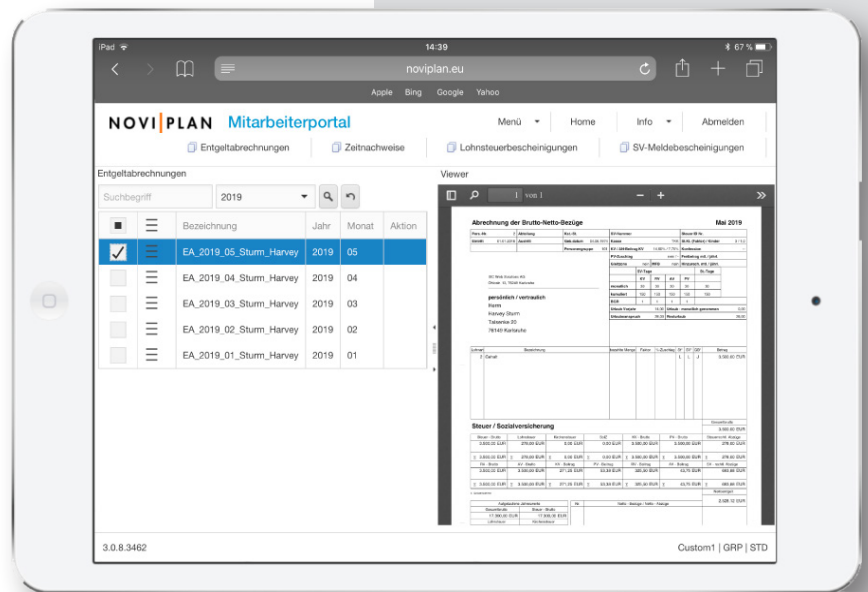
iPad
14:39
67 %
noviplan.eu
Apple Bing Google Yahoo

NOVI|PLAN Mitarbeiterportal
Menü Home Info Abmelden
Entgeltabrechnungen Zeitnachweise Lohnsteuerbescheinigungen SV-Meldebescheinigungen

Entgeltabrechnungen
Suchbegriff 2019

| | | Bezeichnung | Jahr | Monat | Aktion |
|---|---|---|---|---|---|
| ✓ | | EA_2019_05_Sturm_Harvey | 2019 | 05 | |
| | | EA_2019_04_Sturm_Harvey | 2019 | 04 | |
| | | EA_2019_03_Sturm_Harvey | 2019 | 03 | |
| | | EA_2019_02_Sturm_Harvey | 2019 | 02 | |
| | | EA_2019_01_Sturm_Harvey | 2019 | 01 | |

Viewer
1 von 1
Abrechnung der Brutto-Netto-Bezüge
Mai 2019
persönlich / vertraulich
Herrn
Harvey Sturm
Steuer / Sozialversicherung
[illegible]

3.0.8.3462
Custom1 | GRP | STD